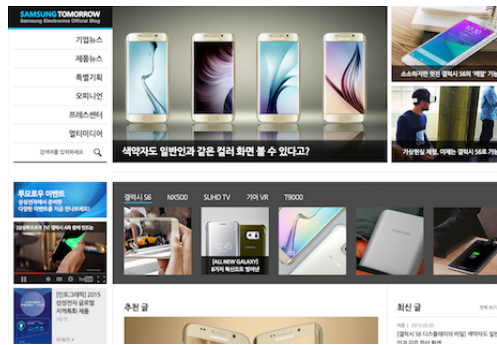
SAMSUNG TOMORROW
Samsung Electronics Official Blog

기업뉴스
제품뉴스
특별기획
오피니언
프레스센터
멀티미디어
검색어를 입력하세요

색약자도 일반인과 같은 컬러 화면 볼 수 있다고?

소소하지만 편한 갤럭시 S6의 히든 기능

가상현실 체험, 이제는 갤럭시 S6로 즐기세요

투모로우 이벤트
삼성전자에서 준비한 다양한 이벤트를 지금 만나세요!

[인포그래픽] 2015 삼성전자 글로벌 지속가능 경영

갤럭시 S6
NX500
SUHD TV
기어 VR
T9000

[ALL NEW GALAXY]
8가지 하드코어 테스트

추천 글

최신 글
[갤럭시 S6 디스플레이] 색약자도 일반인과